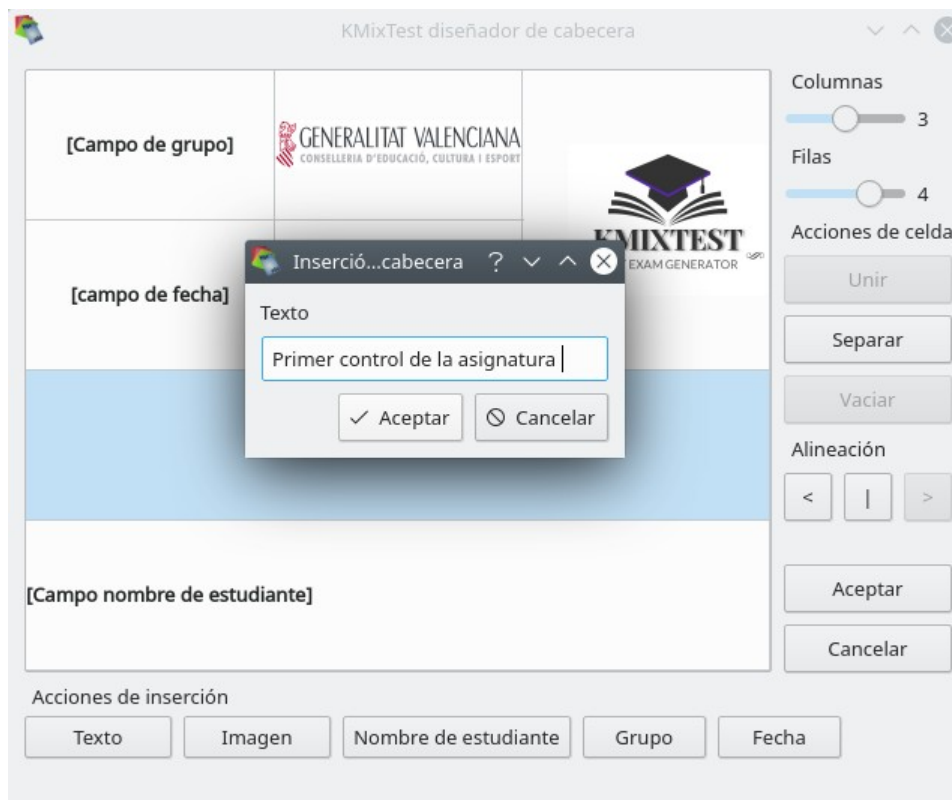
KMixTest diseñador de cabecera

[Campo de grupo]

GENERALITAT VALENCIANA
CONSELLERIA D'EDUCACIÓ, CULTURA I ESPORT

[campo de fecha]

KMIXTEST
EXAM GENERATOR

Inserció...cabecera ?

Texto

Primer control de la asignatura

✓ Aceptar ⊘ Cancelar

[Campo nombre de estudiante]

Columnas
3
Filas
4
Acciones de celda
Unir
Separar
Vaciar
Alineación
< | >
Aceptar
Cancelar

Acciones de inserción
Texto Imagen Nombre de estudiante Grupo Fecha